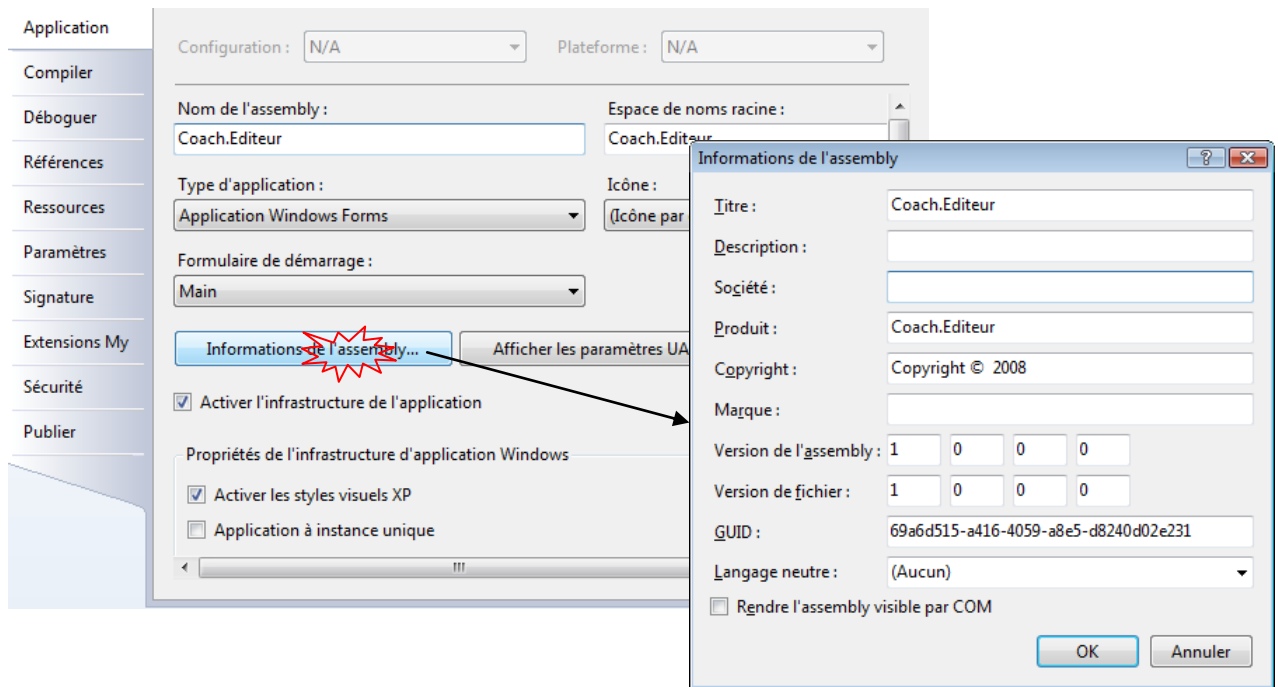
Application
Compiler
Déboguer
Références
Ressources
Paramètres
Signature
Extensions My
Sécurité
Publier

Configuration : N/A
Plateforme : N/A

Nom de l'assembly :
Coach.Editeur
Espace de noms racine :
Coach.Editeur

Type d'application :
Application Windows Forms
Icône :
(Icône par

Formulaire de démarrage :
Main

Informations de l'assembly...
Afficher les paramètres UA

Activer l'infrastructure de l'application

Propriétés de l'infrastructure d'application Windows
Activer les styles visuels XP
Application à instance unique

Informations de l'assembly
?

Titre : Coach.Editeur
Description :
Société :
Produit : Coach.Editeur
Copyright : Copyright © 2008
Marque :
Version de l'assembly : 1 0 0 0
Version de fichier : 1 0 0 0
GUID : 69a6d515-a416-4059-a8e5-d8240d02e231
Langage neutre : (Aucun)
Rendre l'assembly visible par COM

OK
Annuler